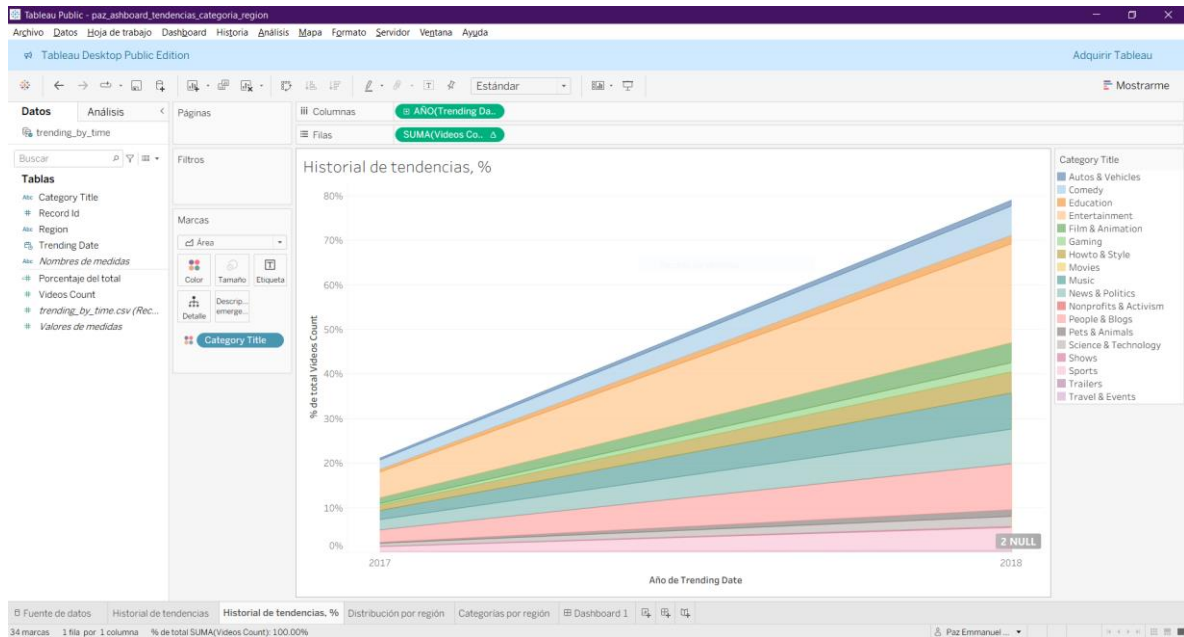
Tableau Public - paz_ashboard_tendencias_categoria_region

Archivo Datos Hoja de trabajo Dashboard Historia Análisis Mapa Formato Servidor Ventana Ayuda

Tableau Desktop Public Edition

Adquirir Tableau

Estándar

Mostrarme

Datos Análisis

trending_by_time

Buscar

Tablas

Category Title
Record Id
Region
Trending Date
Nombres de medidas
Porcentaje del total
Videos Count
trending_by_time.csv (Rec...
Valores de medidas

Páginas

Filtros

Marcas

Área

Color Tamaño Etiqueta

Detalle Descrip. emerge...

Category Title

Columnas AÑO(Trending Da..

Filas SUMA(Videos Co..

Historial de tendencias, %

80%
70%
60%
50%
40%
30%
20%
10%
0%

% de total Videos Count

2017 2018

Año de Trending Date

2 NULL

Category Title
Autos & Vehicles
Comedy
Education
Entertainment
Film & Animation
Gaming
Howto & Style
Movies
Music
News & Politics
Nonprofits & Activism
People & Blogs
Pets & Animals
Science & Technology
Shows
Sports
Trailers
Travel & Events

Fuente de datos Historial de tendencias Historial de tendencias, % Distribución por región Categorias por región Dashboard 1

34 marcas 1 fila por 1 columna % de total SUMA(Videos Count): 100.00%

Paz Emmanuel ...